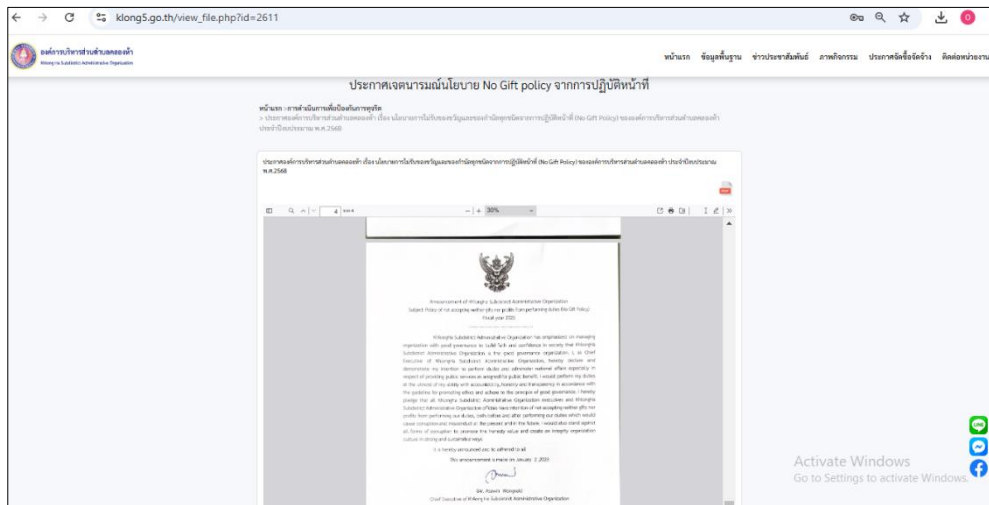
klong5.go.th/view_file.php?id=2611

องค์การบริหารส่วนตำบลคลองห้า
Khlong Ha Subdistrict Administrative Organization

หน้าแรก ข้อมูลพื้นฐาน ข่าวประชาสัมพันธ์ ภาพกิจกรรม ประกาศจัดซื้อจัดจ้าง ติดต่อหน่วยงาน

ประกาศเจตนารมณ์นโยบาย No Gift policy จากการปฏิบัติหน้าที่

หน้าแรก › การดำเนินการเพื่อป้องกันการทุจริต
› ประกาศองค์การบริหารส่วนตำบลคลองห้า เรื่อง นโยบายการไม่รับของขวัญและของกำนัลทุกชนิดจากการปฏิบัติหน้าที่ (No Gift Policy) ขององค์การบริหารส่วนตำบลคลองห้า ประจำปีงบประมาณ พ.ศ.2568

ประกาศองค์การบริหารส่วนตำบลคลองห้า เรื่อง นโยบายการไม่รับของขวัญและของกำนัลทุกชนิดจากการปฏิบัติหน้าที่ (No Gift Policy) ขององค์การบริหารส่วนตำบลคลองห้า ประจำปีงบประมาณ พ.ศ.2568

4 — + 30%

Announcement of Khlongha Subdistrict Administrative Organization
Subject: Policy of not accepting neither gifts nor profits from performing duties (No Gift Policy)
Fiscal year 2025

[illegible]

It is hereby announced and to adhered to all.
This announcement is made on January 2, 2025

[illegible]
Chief Executive of Khlongha Subdistrict Administrative Organization

Activate Windows
Go to Settings to activate Windows.